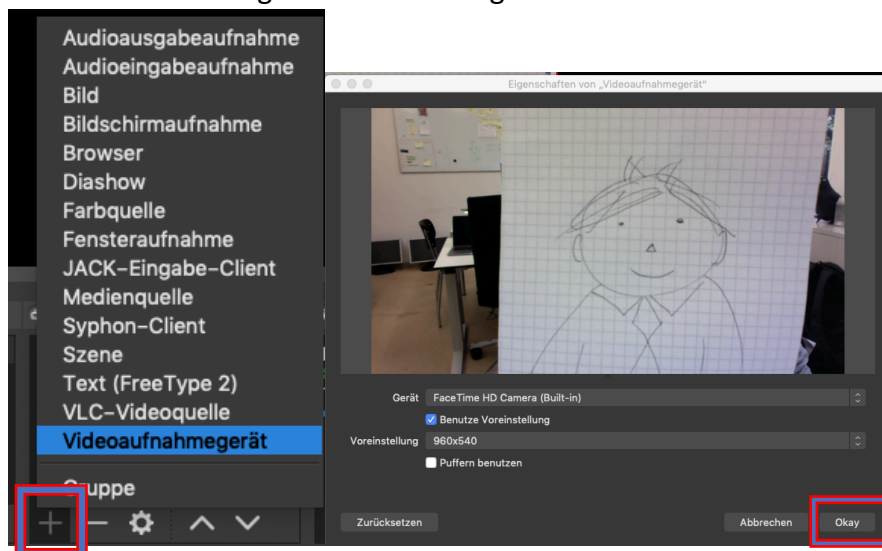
Audioausgabeaufnahme
Audioeingabeaufnahme
Bild
Bildschirmaufnahme
Browser
Diashow
Farbquelle
Fensteraufnahme
JACK-Eingabe-Client
Medienquelle
Syphon-Client
Szene
Text (FreeType 2)
VLC-Videoquelle
Videoaufnahmegerät
Gruppe

Eigenschaften von „Videoaufnahmegerät"

Gerät FaceTime HD Camera (Built-in)
Benutze Voreinstellung
Voreinstellung 960x540
Puffern benutzen

Zurücksetzen
Abbrechen
Okay